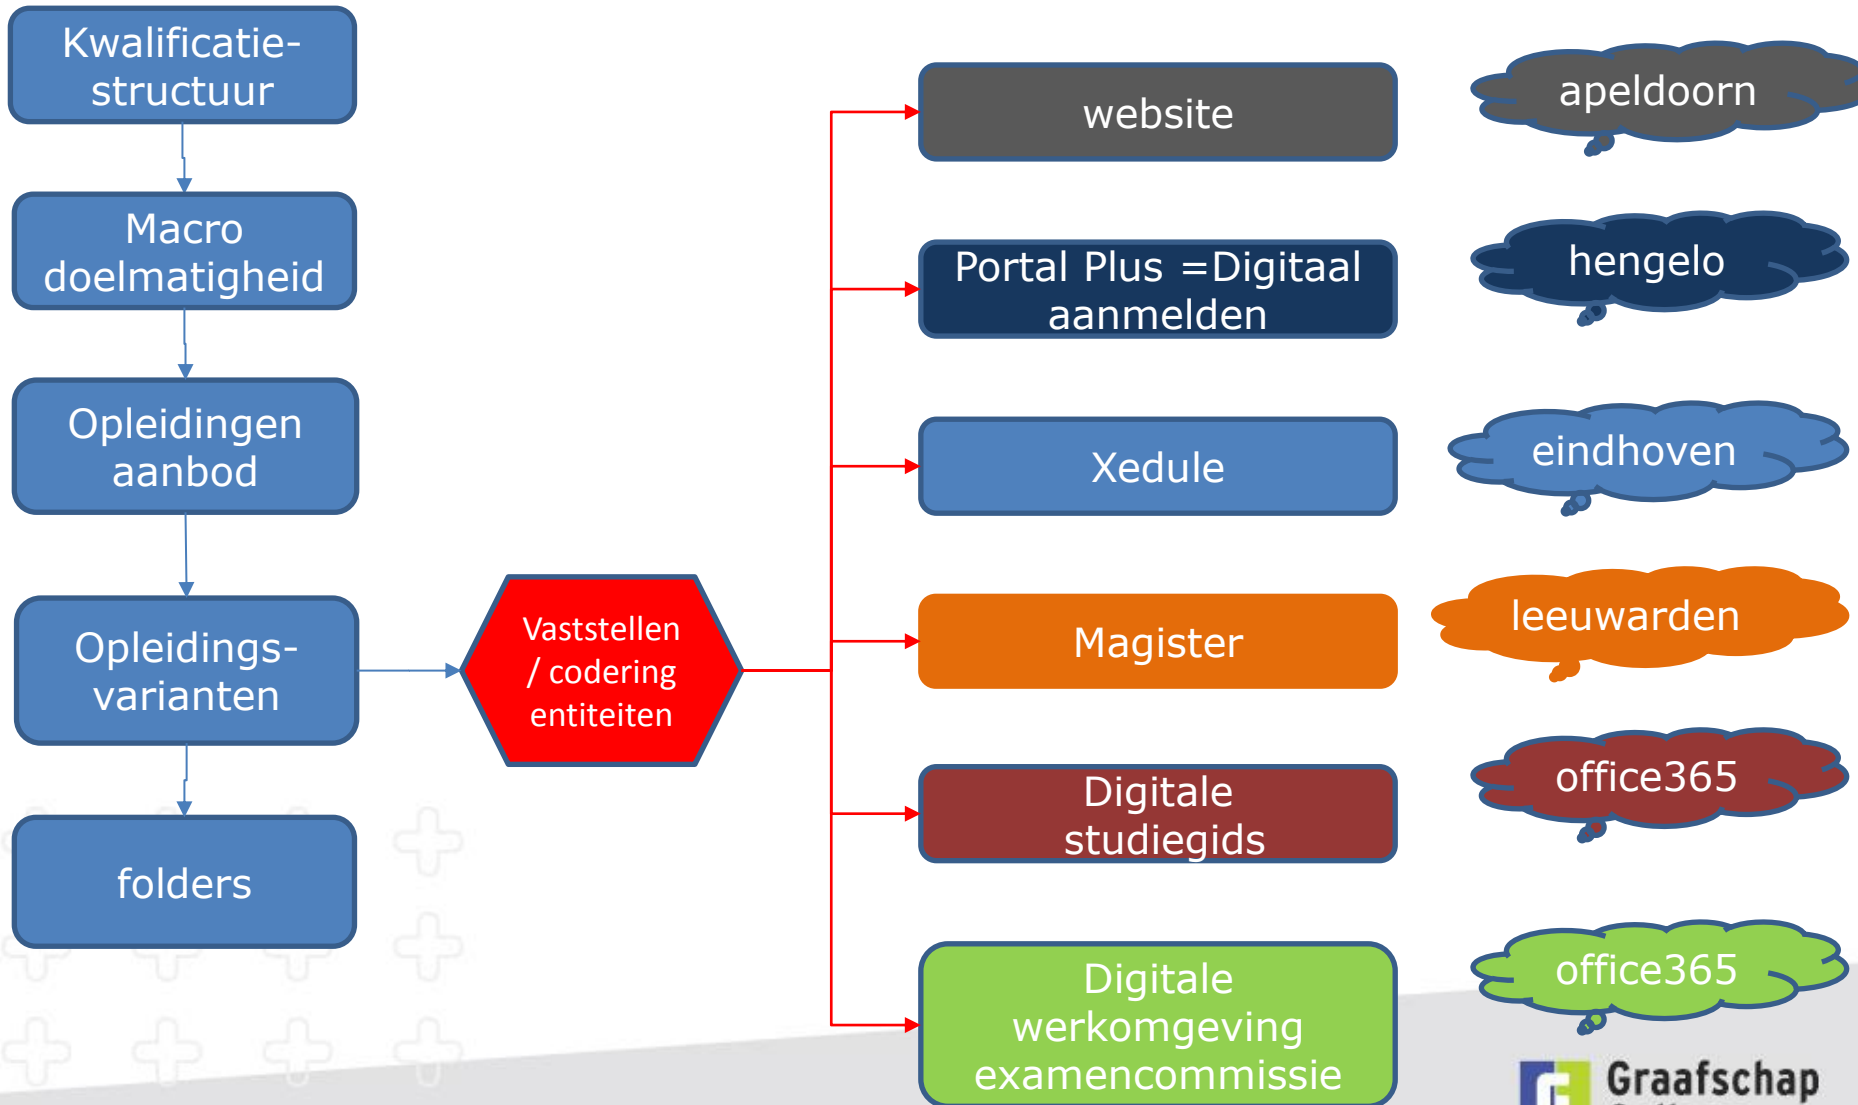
Kwalificatiestructuur

Macro doelmatigheid

Opleidingen aanbod

Opleidingsvarianten

folders

Vaststellen / codering entiteiten

website

apeldoorn

Portal Plus =Digitaal aanmelden

hengelo

Xedule

eindhoven

Magister

leeuwarden

Digitale studiegids

office365

Digitale werkomgeving examencommissie

office365

Graafschap